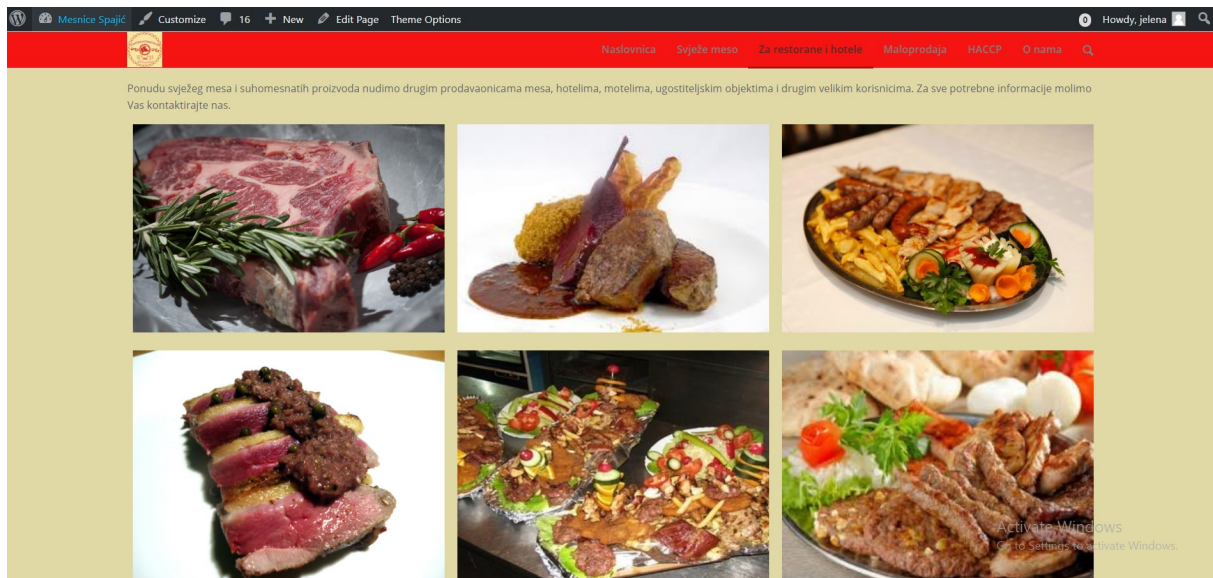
Mesnice Spajić Customize 16 New Edit Page Theme Options 0 Howdy, jelena

Naslovnica Svježe meso Za restorane i hotele Maloprodaja HACCP O nama

Ponudu svježeg mesa i suhomesnatih proizvoda nudimo drugim prodavaonicama mesa, hotelima, motelima, ugostiteljskim objektima i drugim velikim korisnicima. Za sve potrebne informacije molimo Vas kontaktirajte nas.

Activate Windows
Go to Settings to activate Windows.